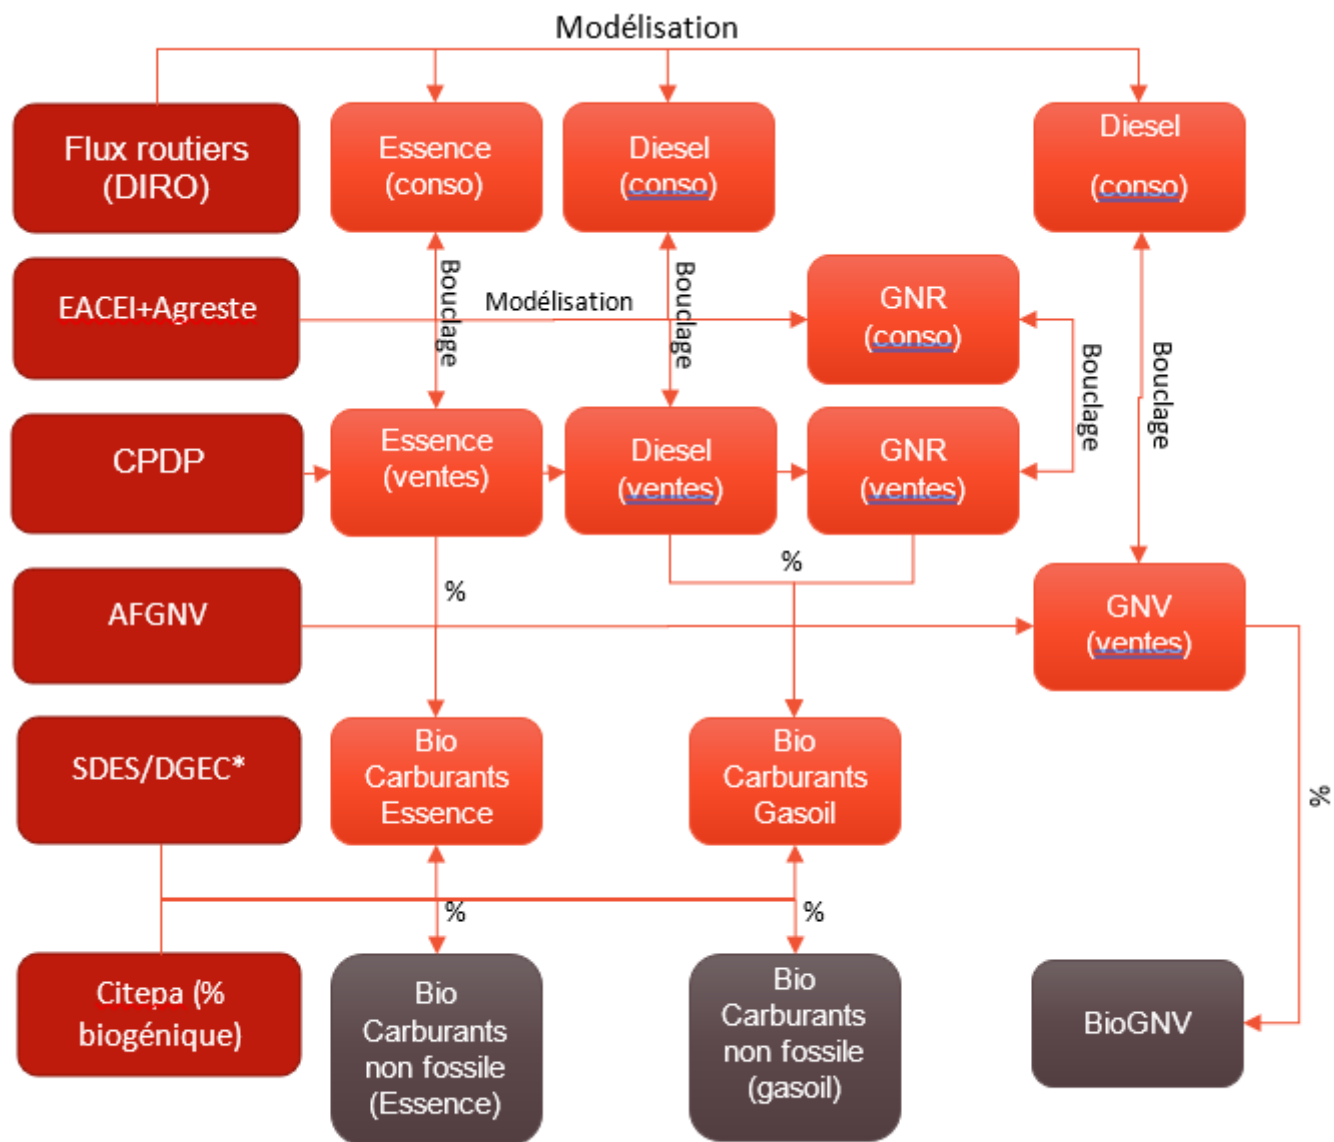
Modélisation

Flux routiers (DIRO)

Essence (conso)

Diesel (conso)

Diesel (conso)

EACEI+Agreste

Bouclage

Modélisation

Bouclage

GNR (conso)

Bouclage

Bouclage

CPDP

Essence (ventes)

Diesel (ventes)

GNR (ventes)

%

%

AFGNV

GNV (ventes)

SDES/DGEC*

Bio Carburants Essence

Bio Carburants Gasoil

%

%

%

Citepa (% biogénique)

Bio Carburants non fossile (Essence)

Bio Carburants non fossile (gasoil)

BioGNV